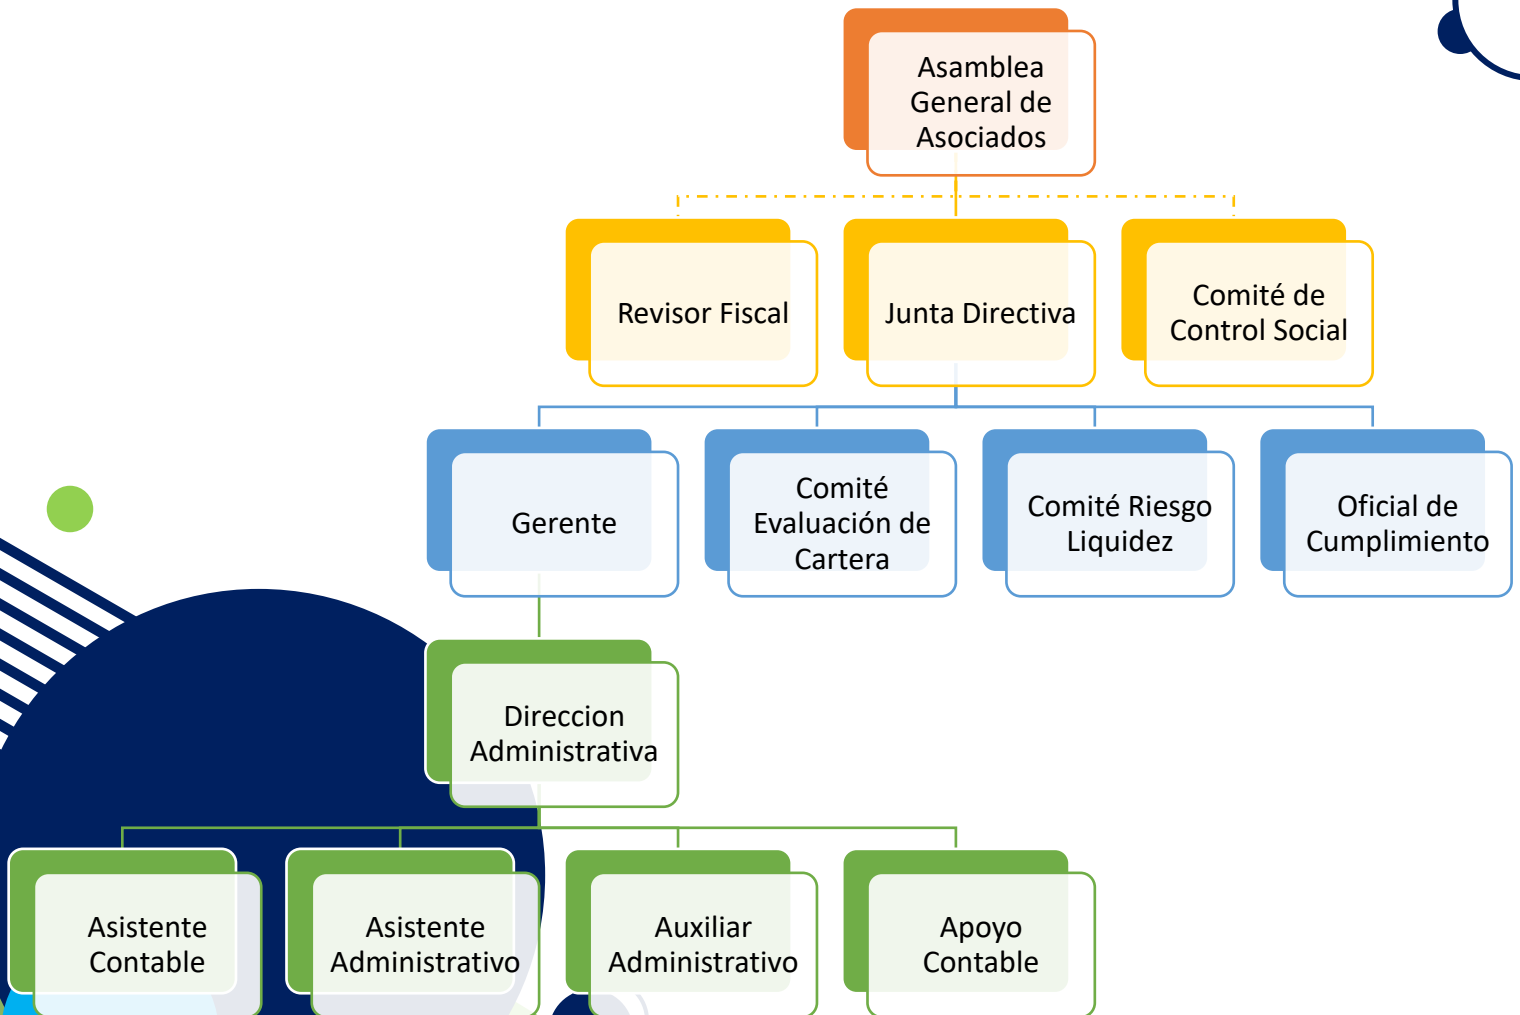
Asamblea General de Asociados

Revisor Fiscal

Junta Directiva

Comité de Control Social

Gerente

Comité Evaluación de Cartera

Comité Riesgo Liquidez

Oficial de Cumplimiento

Direccion Administrativa

Asistente Contable

Asistente Administrativo

Auxiliar Administrativo

Apoyo Contable